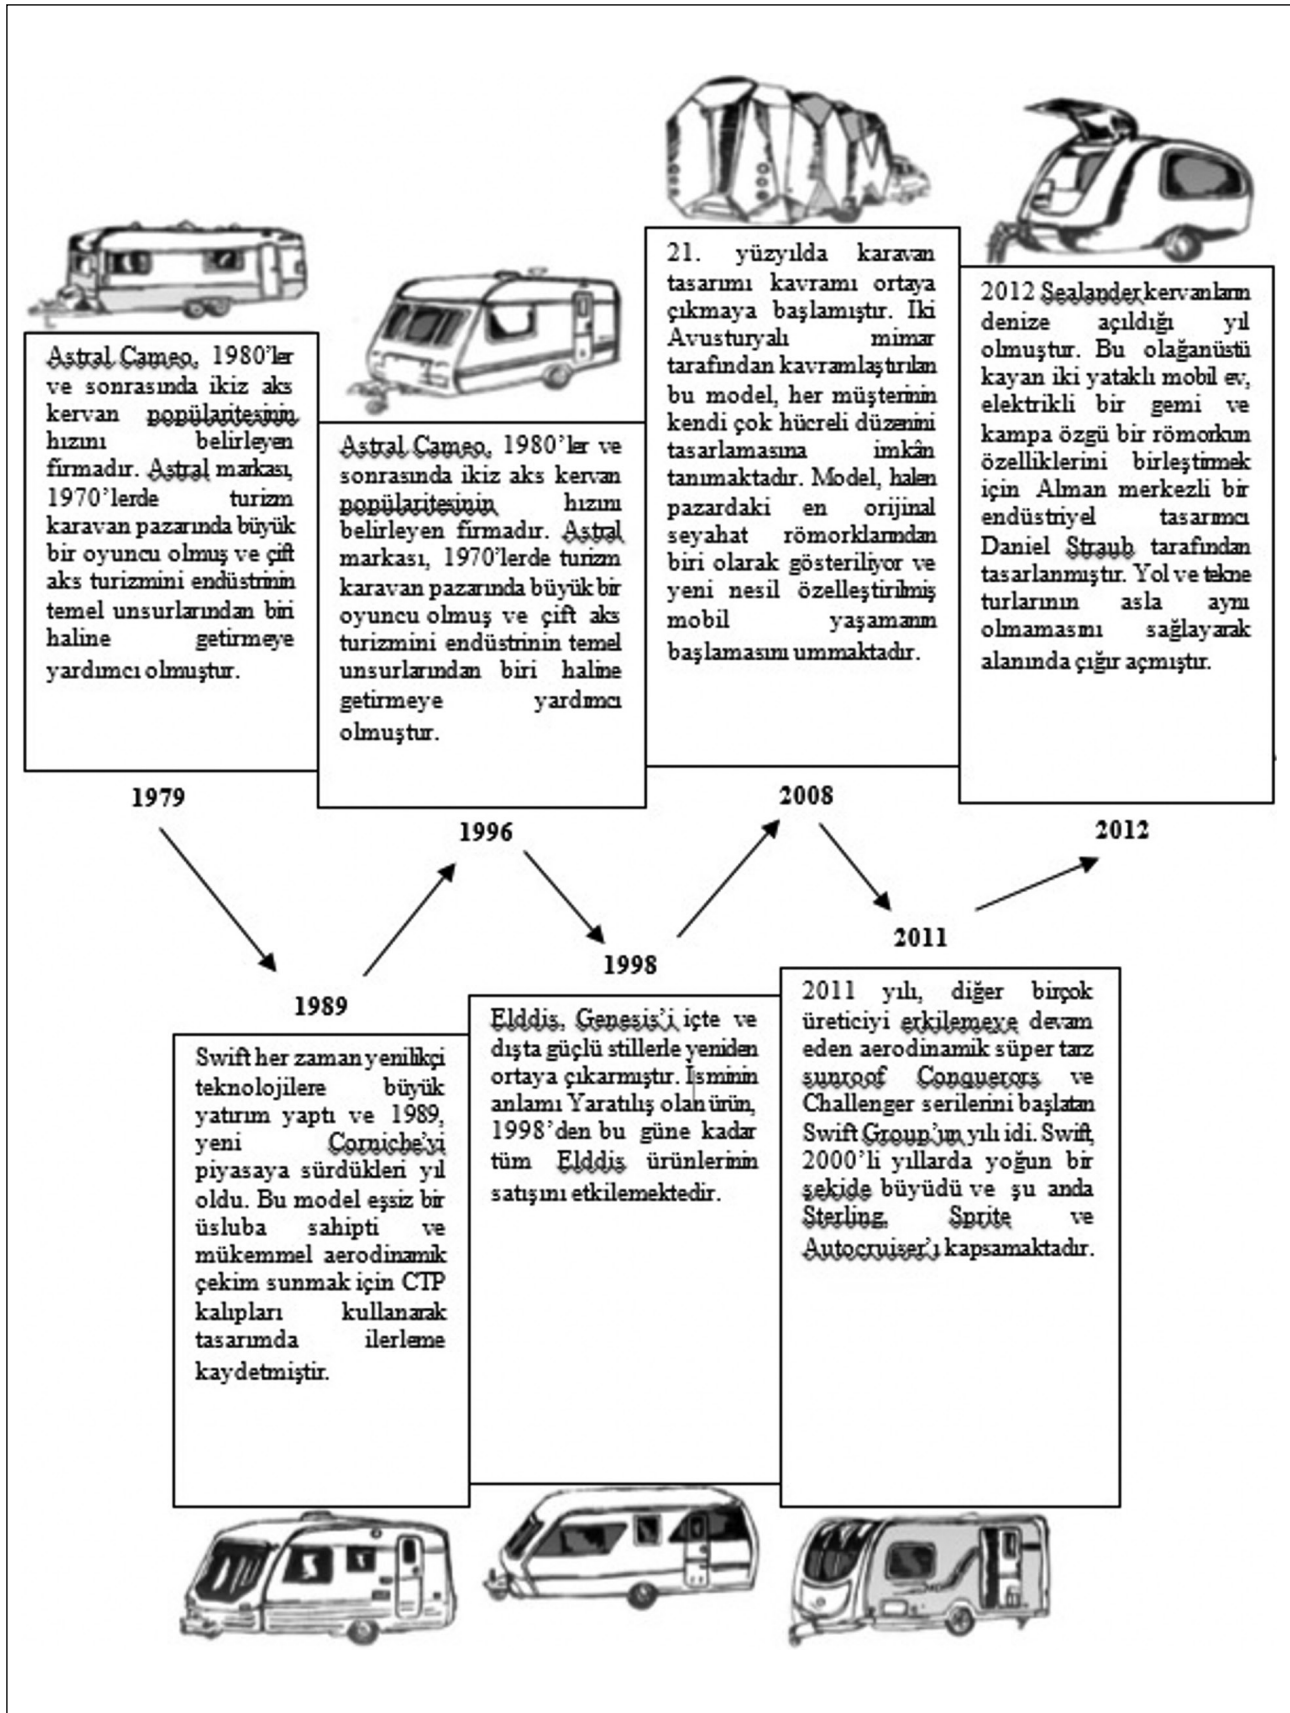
Astral Cameo, 1980'ler ve sonrasında ikiz aks kervan popülaritesinin hızını belirleyen firmadır. Astral markası, 1970'lerde turizm karavan pazarında büyük bir oyuncu olmuş ve çift aks turizmini endüstrinin temel unsurlarından biri haline getirmeye yardımcı olmuştur.

1979

Astral Cameo, 1980'ler ve sonrasında ikiz aks kervan popülaritesinin hızını belirleyen firmadır. Astral markası, 1970'lerde turizm karavan pazarında büyük bir oyuncu olmuş ve çift aks turizmini endüstrinin temel unsurlarından biri haline getirmeye yardımcı olmuştur.

1996

21. yüzyılda karavan tasarımı kavramı ortaya çıkmaya başlamıştır. İki Avusturyalı mimar tarafından kavramlaştırılan bu model, her müşterinin kendi çok hücreli düzenini tasarlamasına imkân tanımaktadır. Model, halen pazardaki en orijinal seyahat römorklarından biri olarak gösteriliyor ve yeni nesil özelleştirilmiş mobil yaşamanın başlamasını ummaktadır.

2008

2012 Sealander kervanların denize açıldığı yıl olmuştur. Bu olağanüstü kayan iki yataklı mobil ev, elektrikli bir gemi ve kampa özgü bir römorkun özelliklerini birleştirmek için Alman merkezli bir endüstriyel tasarımcı Daniel Straub tarafından tasarlanmıştır. Yol ve tekne turlarının asla aynı olmamasını sağlayarak alanında çığır açmıştır.

2012

2011

1998

1989

Swift her zaman yenilikçi teknolojilere büyük yatırım yaptı ve 1989, yeni Corniche'yi piyasaya sürdükleri yıl oldu. Bu model eşsiz bir üsluba sahipti ve mükemmel aerodinamik çekim sunmak için CTP kalıpları kullanarak tasarımda ilerleme kaydetmiştir.

Elddis, Genesis'i içte ve dışta güçlü stillerle yeniden ortaya çıkarmıştır. İsminin anlamı Yaratılış olan ürün, 1998'den bu güne kadar tüm Elddis ürünlerinin satışını etkilemektedir.

2011 yılı, diğer birçok üreticiyi etkilemeye devam eden aerodinamik süper tarz sunroof Conquerors ve Challenger serilerini başlatan Swift Group'un yılı idi. Swift, 2000'li yıllarda yoğun bir şekilde büyüdü ve şu anda Sterling, Sprite ve Autocruiser'ı kapsamaktadır.